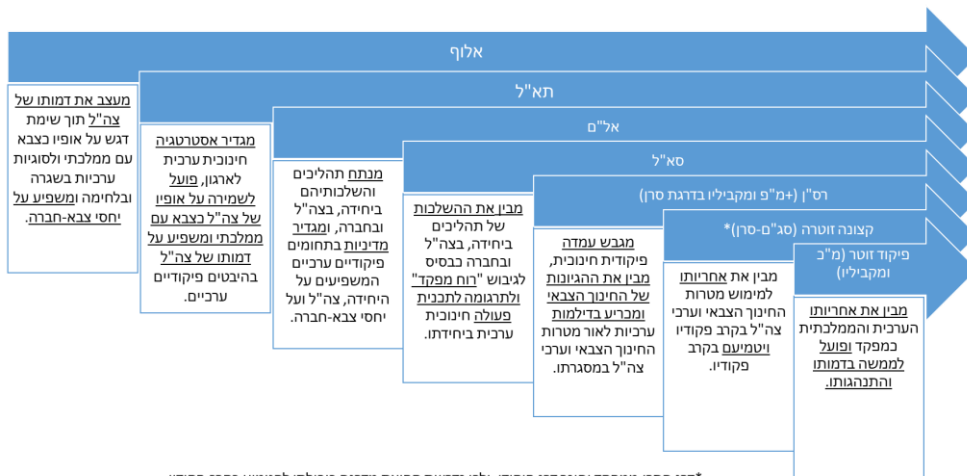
אלוף

תא"ל

אל"ם

סא"ל

רס"ן (+מ"פ ומקביליו בדרגת סרן)

קצונה זוטרה (סג"ם-סרן)*

פיקוד זוטר (מ"כ ומקביליו)

מעצב את דמותו של צה"ל תוך שימת דגש על אופיו כצבא עם ממלכתי ולסוגיות ערכיות בשגרה ובלחימה ומשפיע על יחסי צבא-חברה.

מגדיר אסטרטגיה חינוכית ערכית לארגון, פועל לשמירה על אופיו של צה"ל כצבא עם ממלכתי ומשפיע על דמותו של צה"ל בהיבטים פיקודיים ערכיים.

מנתח תהליכים והשלכותיהם ביחידה, בצה"ל ובחברה, ומגדיר מדיניות בתחומים פיקודיים ערכיים המשפיעים על היחידה, צה"ל ועל יחסי צבא-חברה.

מבין את ההשלכות של תהליכים ביחידה, בצה"ל ובחברה כבסיס לגיבוש "רוח מפקד" ולתרגומה לתכנית פעולה חינוכית ערכית ביחידתו.

מגבש עמדה פיקודית חינוכית, מבין את ההגיונות של החינוך הצבאי ומכריע בדילמות ערכיות לאור מטרות החינוך הצבאי וערכי צה"ל במסגרתו.

מבין את אחריותו למימוש מטרות החינוך הצבאי וערכי צה"ל בקרב פקודיו ויטמיעם בקרב פקודיו.

מבין את אחריותו הערכית והממלכתית כמפקד ופועל לממשה בדמותו והתנהגותו.

*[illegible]